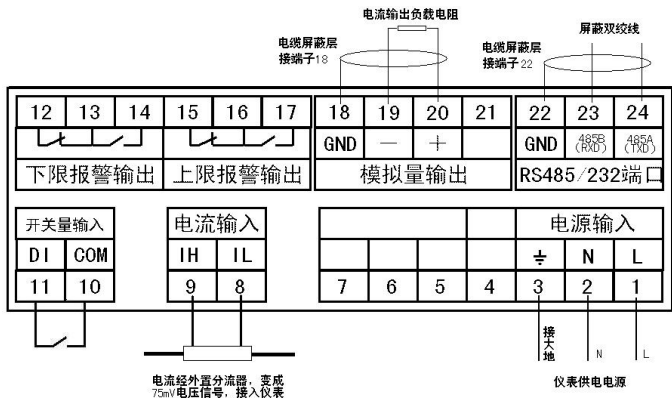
电流输出负载电阻

电缆屏蔽层
接端子18

电缆屏蔽层
接端子22

屏蔽双绞线

| 12 | 13 | 14 | 15 | 16 | 17 | 18 | 19 | 20 | 21 | 22 | 23 | 24 |
|---|---|---|---|---|---|---|---|---|---|---|---|---|
| | | | | | | GND | — | + | | GND | 485B (RXD) | 485A (TXD) |

下限报警输出　上限报警输出　模拟量输出　RS485/232端口

开关量输入
| DI | COM |
|---|---|
| 11 | 10 |

电流输入
| IH | IL |
|---|---|
| 9 | 8 |

电源输入
| | | | | ≑ | N | L |
|---|---|---|---|---|---|---|
| 7 | 6 | 5 | 4 | 3 | 2 | 1 |

接大地

N

L

电流经外置分流器，变成75mV电压信号，接入仪表

仪表供电电源